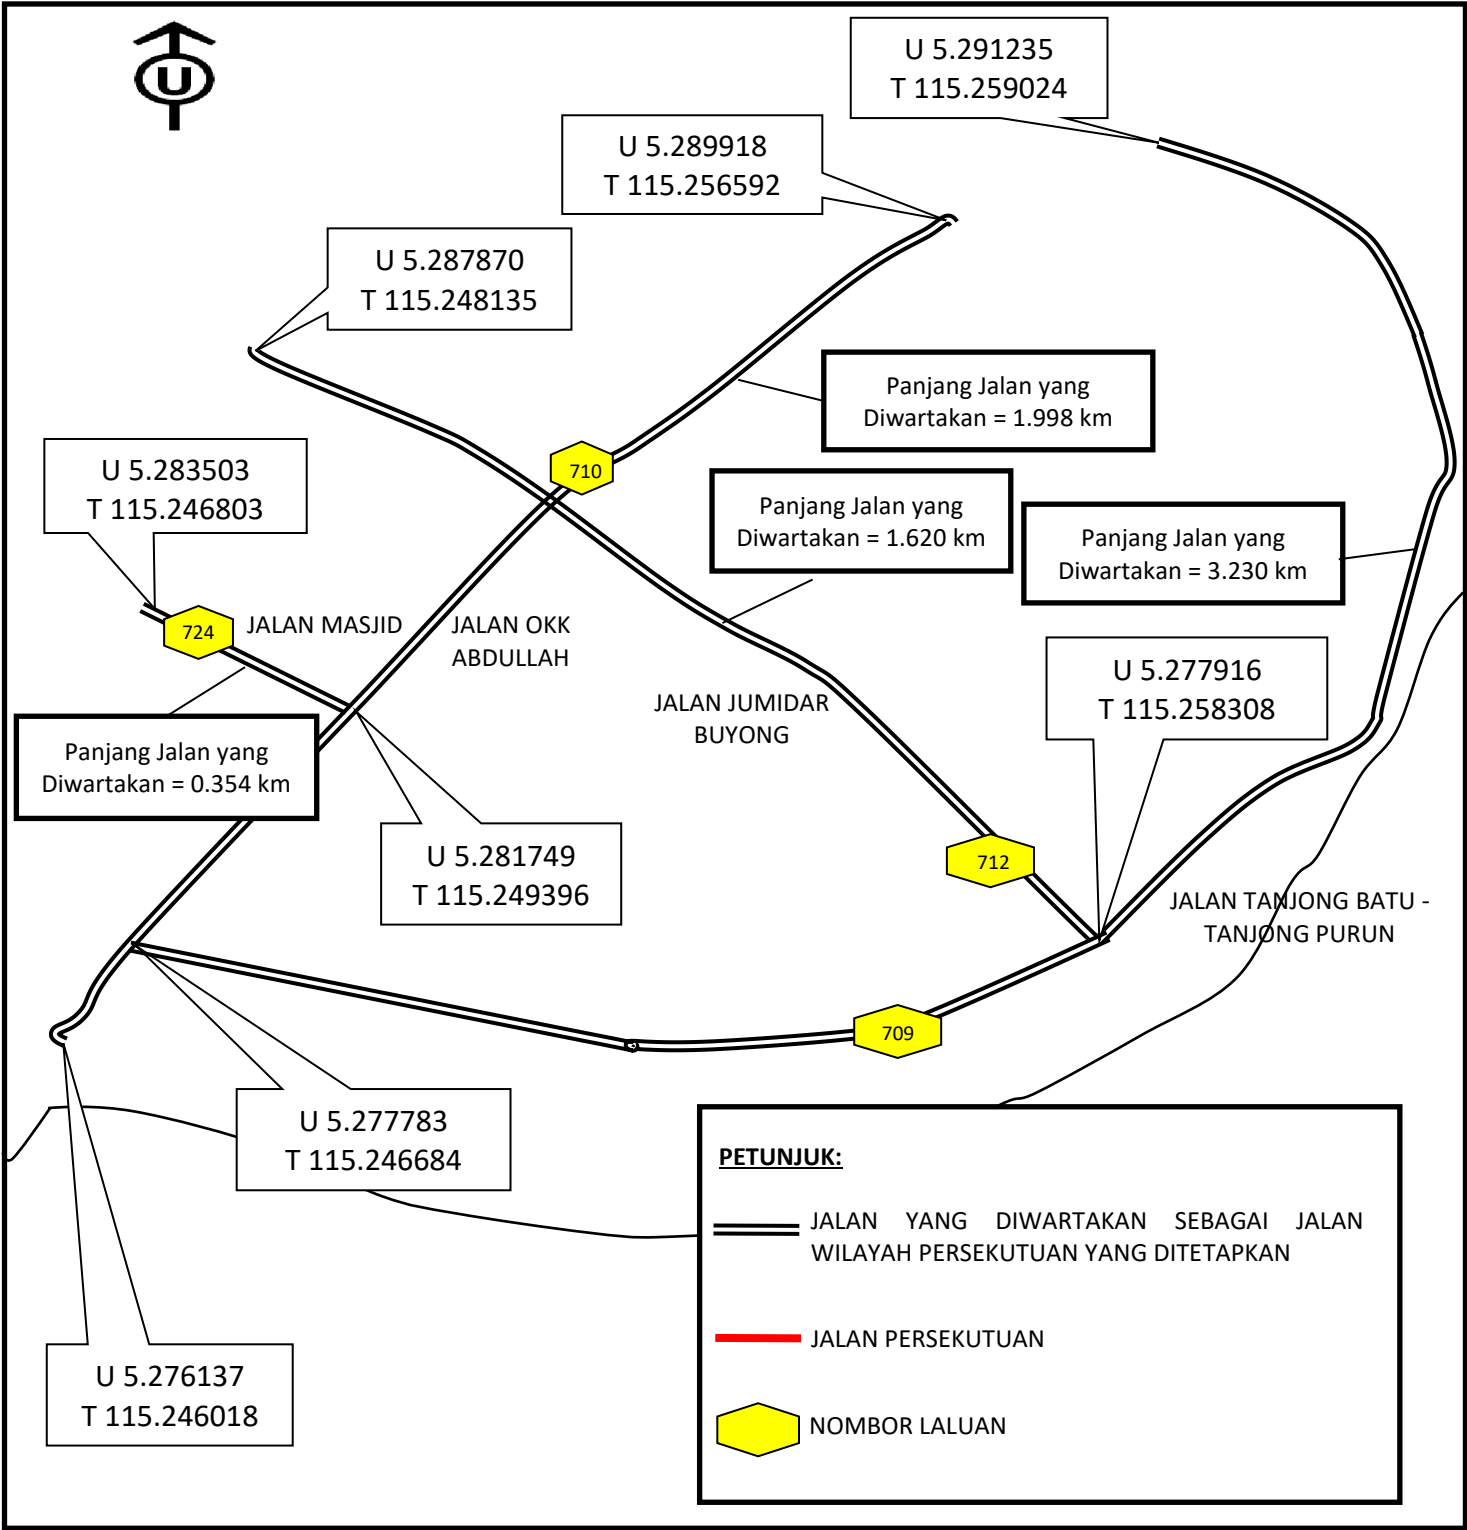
U

U 5.291235
T 115.259024

U 5.289918
T 115.256592

U 5.287870
T 115.248135

Panjang Jalan yang Diwartakan = 1.998 km

710

U 5.283503
T 115.246803

Panjang Jalan yang Diwartakan = 1.620 km

Panjang Jalan yang Diwartakan = 3.230 km

724

JALAN MASJID

JALAN OKK ABDULLAH

U 5.277916
T 115.258308

JALAN JUMIDAR BUYONG

Panjang Jalan yang Diwartakan = 0.354 km

U 5.281749
T 115.249396

712

JALAN TANJONG BATU - TANJONG PURUN

709

U 5.277783
T 115.246684

PETUNJUK:

JALAN YANG DIWARTAKAN SEBAGAI JALAN WILAYAH PERSEKUTUAN YANG DITETAPKAN

JALAN PERSEKUTUAN

NOMBOR LALUAN

U 5.276137
T 115.246018